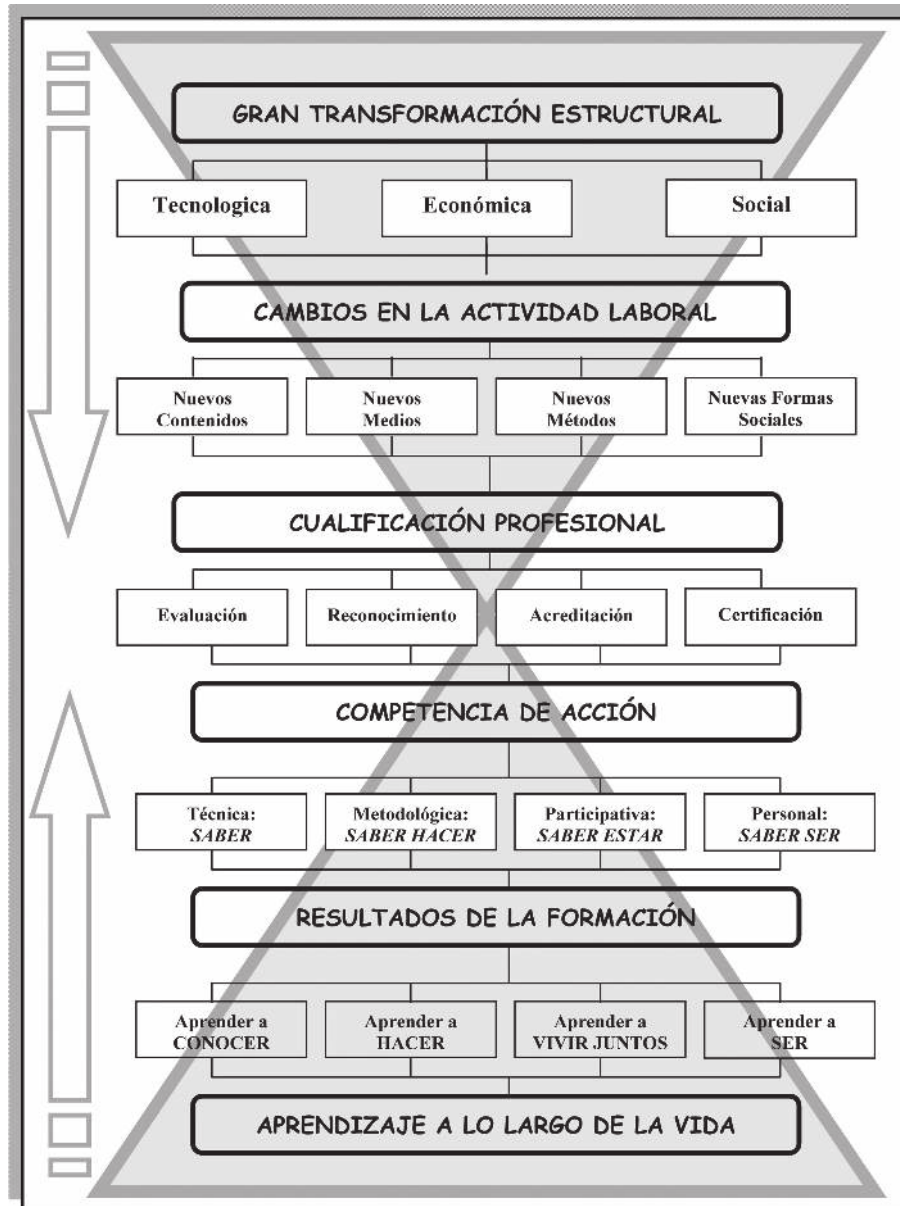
GRAN TRANSFORMACIÓN ESTRUCTURAL

Tecnologica

Económica

Social

CAMBIOS EN LA ACTIVIDAD LABORAL

Nuevos Contenidos

Nuevos Medios

Nuevos Métodos

Nuevas Formas Sociales

CUALIFICACIÓN PROFESIONAL

Evaluación

Reconocimiento

Acreditación

Certificación

COMPETENCIA DE ACCIÓN

Técnica: *SABER*

Metodológica: *SABER HACER*

Participativa: *SABER ESTAR*

Personal: *SABER SER*

RESULTADOS DE LA FORMACIÓN

Aprender a CONOCER

Aprender a HACER

Aprender a VIVIR JUNTOS

Aprender a SER

APRENDIZAJE A LO LARGO DE LA VIDA